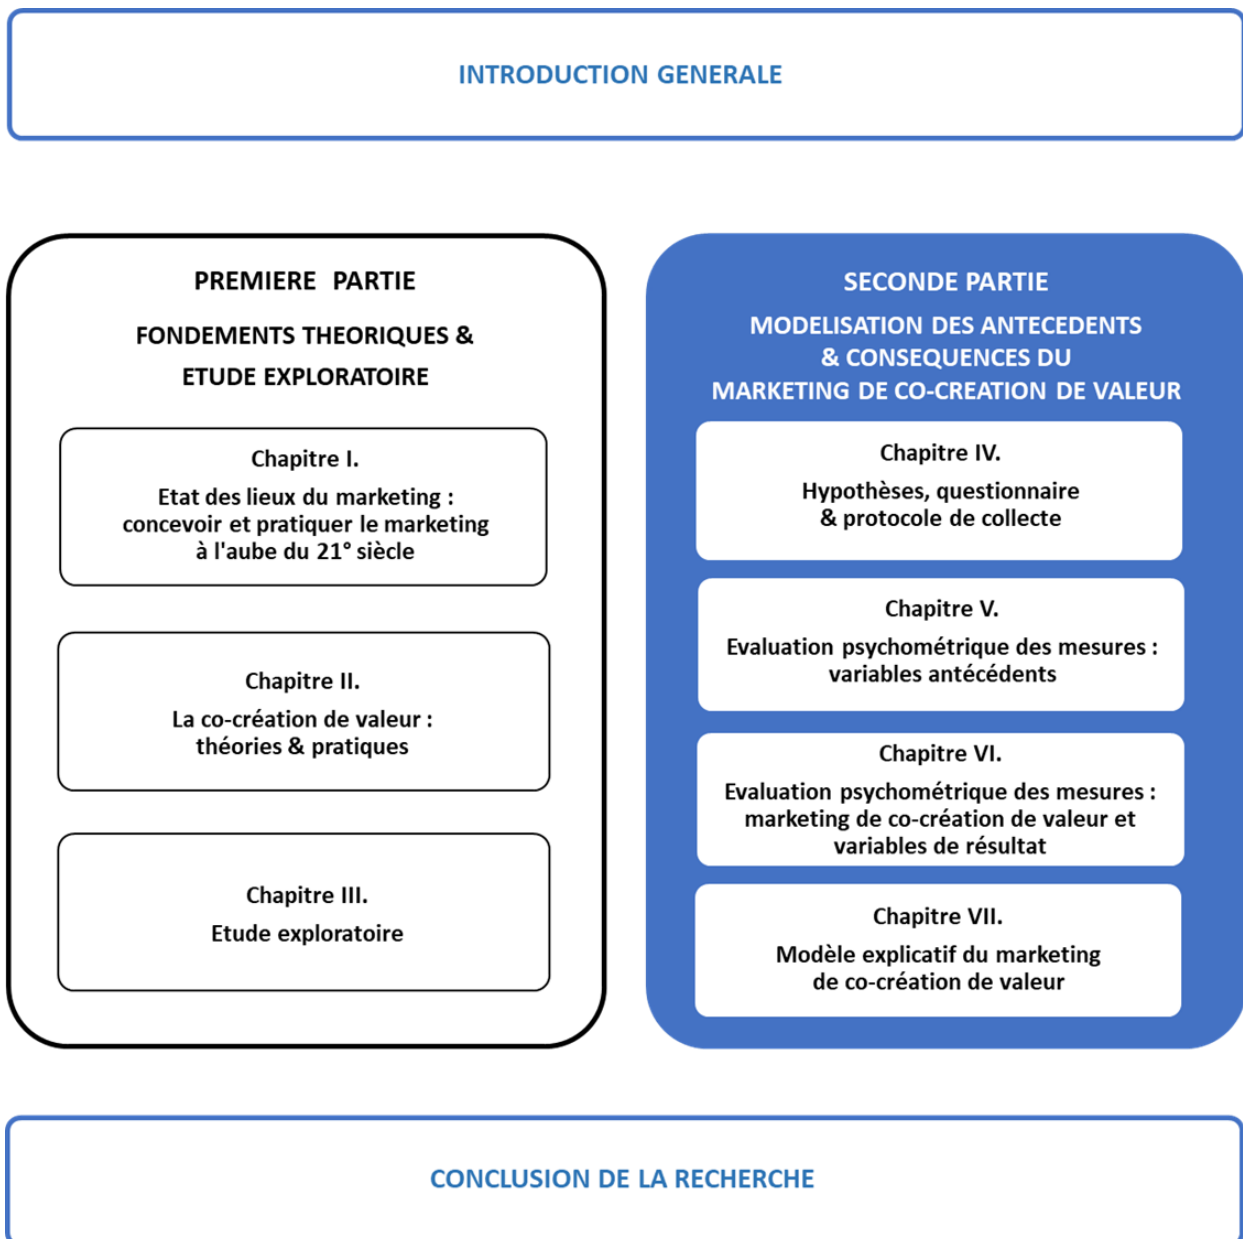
INTRODUCTION GENERALE

PREMIERE PARTIE

FONDEMENTS THEORIQUES & ETUDE EXPLORATOIRE

Chapitre I.

Etat des lieux du marketing : concevoir et pratiquer le marketing à l'aube du 21° siècle

Chapitre II.

La co-création de valeur : théories & pratiques

Chapitre III.

Etude exploratoire

SECONDE PARTIE

MODELISATION DES ANTECEDENTS & CONSEQUENCES DU MARKETING DE CO-CREATION DE VALEUR

Chapitre IV.

Hypothèses, questionnaire & protocole de collecte

Chapitre V.

Evaluation psychométrique des mesures : variables antécédents

Chapitre VI.

Evaluation psychométrique des mesures : marketing de co-création de valeur et variables de résultat

Chapitre VII.

Modèle explicatif du marketing de co-création de valeur

CONCLUSION DE LA RECHERCHE